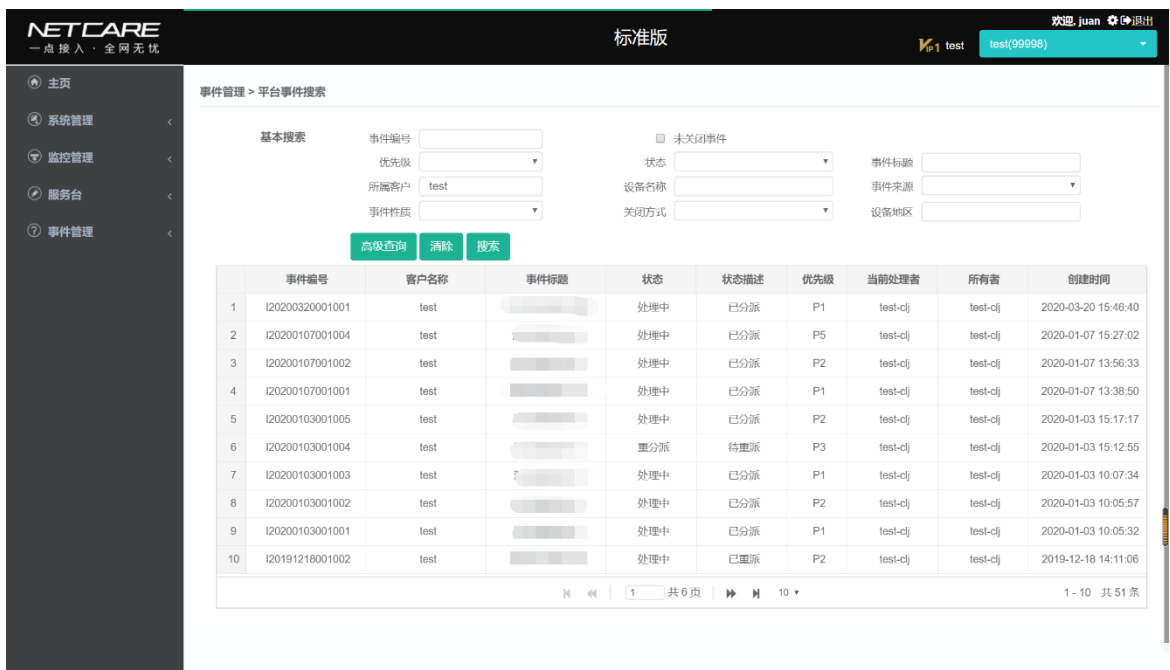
NETCARE
一点接入 · 全网无忧

标准版

欢迎, juan 退出
VIP1 test
test(99998)

主页
系统管理
监控管理
服务台
事件管理

事件管理 > 平台事件搜索

基本搜索
事件编号
未关闭事件
优先级
状态
事件标题
所属客户 test
设备名称
事件来源
事件性质
关闭方式
设备地区

高级查询 清除 搜索

| | 事件编号 | 客户名称 | 事件标题 | 状态 | 状态描述 | 优先级 | 当前处理者 | 所有者 | 创建时间 |
|---|---|---|---|---|---|---|---|---|---|
| 1 | I20200320001001 | test | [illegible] | 处理中 | 已分派 | P1 | test-clj | test-clj | 2020-03-20 15:46:40 |
| 2 | I20200107001004 | test | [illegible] | 处理中 | 已分派 | P5 | test-clj | test-clj | 2020-01-07 15:27:02 |
| 3 | I20200107001002 | test | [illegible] | 处理中 | 已分派 | P2 | test-clj | test-clj | 2020-01-07 13:56:33 |
| 4 | I20200107001001 | test | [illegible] | 处理中 | 已分派 | P1 | test-clj | test-clj | 2020-01-07 13:38:50 |
| 5 | I20200103001005 | test | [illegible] | 处理中 | 已分派 | P2 | test-clj | test-clj | 2020-01-03 15:17:17 |
| 6 | I20200103001004 | test | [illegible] | 重分派 | 待重派 | P3 | test-clj | test-clj | 2020-01-03 15:12:55 |
| 7 | I20200103001003 | test | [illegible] | 处理中 | 已分派 | P1 | test-clj | test-clj | 2020-01-03 10:07:34 |
| 8 | I20200103001002 | test | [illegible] | 处理中 | 已分派 | P2 | test-clj | test-clj | 2020-01-03 10:05:57 |
| 9 | I20200103001001 | test | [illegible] | 处理中 | 已分派 | P1 | test-clj | test-clj | 2020-01-03 10:05:32 |
| 10 | I20191218001002 | test | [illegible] | 处理中 | 已重派 | P2 | test-clj | test-clj | 2019-12-18 14:11:06 |

1 共6页 10 ▾
1 - 10 共 51 条